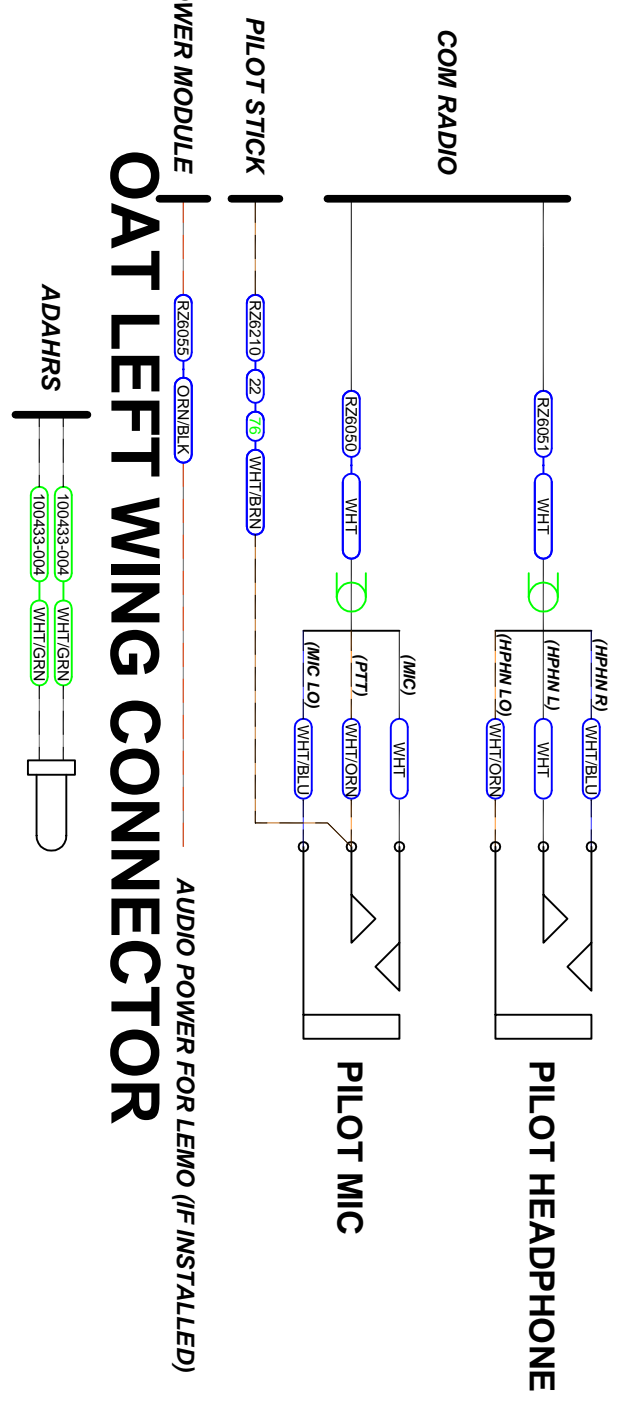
COM RADIO

PILOT STICK

WER MODULE

OAT LEFT WING CONNECTOR

ADAHRS

RZ6051

WHT

RZ6050

WHT

RZ6210

22

76

WHT/BRN

RZ6055

ORN/BLK

100433-004

WHT/GRN

100433-004

WHT/GRN

(HPHN R)

WHT/BLU

(HPHN L)

WHT

(HPHN LO)

WHT/ORN

(MIC)

WHT

(PTT)

WHT/ORN

(MIC LO)

WHT/BLU

PILOT HEADPHONE

PILOT MIC

AUDIO POWER FOR LEMO (IF INSTALLED)